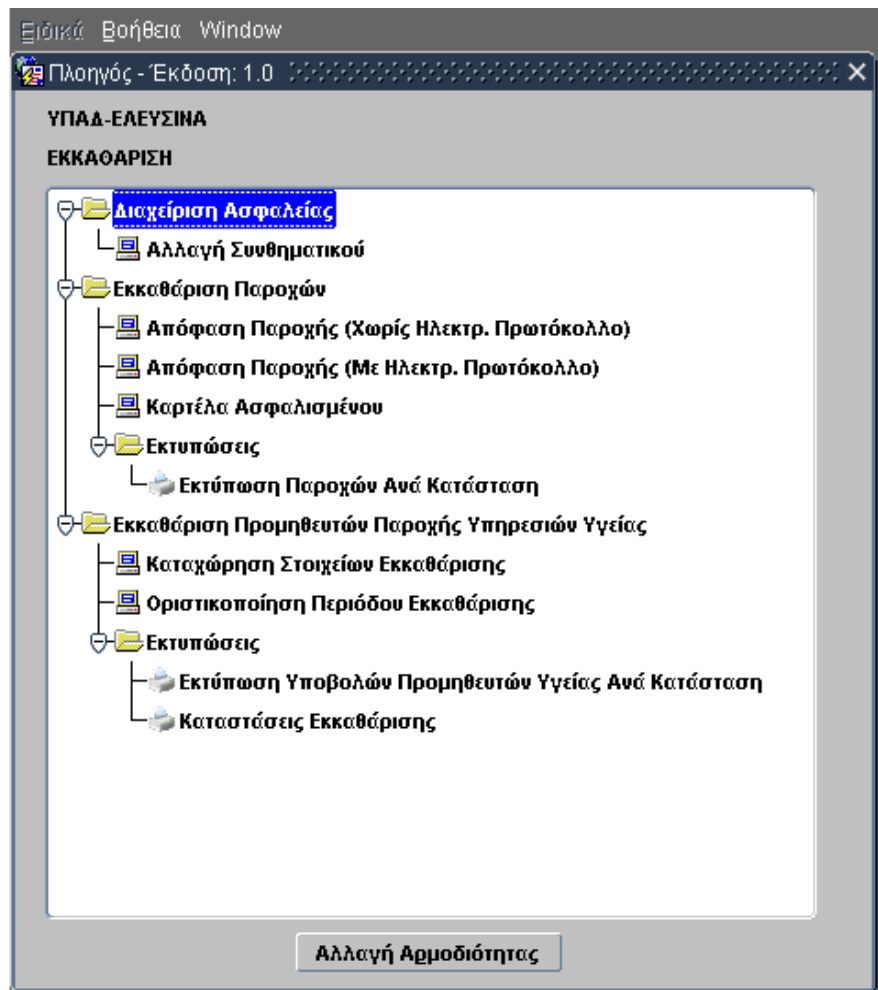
Ειδικά Βοήθεια Window

Πλοηγός - Έκδοση: 1.0

ΥΠΑΔ-ΕΛΕΥΣΙΝΑ

ΕΚΚΑΘΑΡΙΣΗ

Διαχείριση Ασφαλείας
Αλλαγή Συνθηματικού
Εκκαθάριση Παροχών
Απόφαση Παροχής (Χωρίς Ηλεκτρ. Πρωτόκολλο)
Απόφαση Παροχής (Με Ηλεκτρ. Πρωτόκολλο)
Καρτέλα Ασφαλισμένου
Εκτυπώσεις
Εκτύπωση Παροχών Ανά Κατάσταση
Εκκαθάριση Προμηθευτών Παροχής Υπηρεσιών Υγείας
Καταχώρηση Στοιχείων Εκκαθάρισης
Οριστικοποίηση Περιόδου Εκκαθάρισης
Εκτυπώσεις
Εκτύπωση Υποβολών Προμηθευτών Υγείας Ανά Κατάσταση
Καταστάσεις Εκκαθάρισης

Αλλαγή Αρμοδιότητας